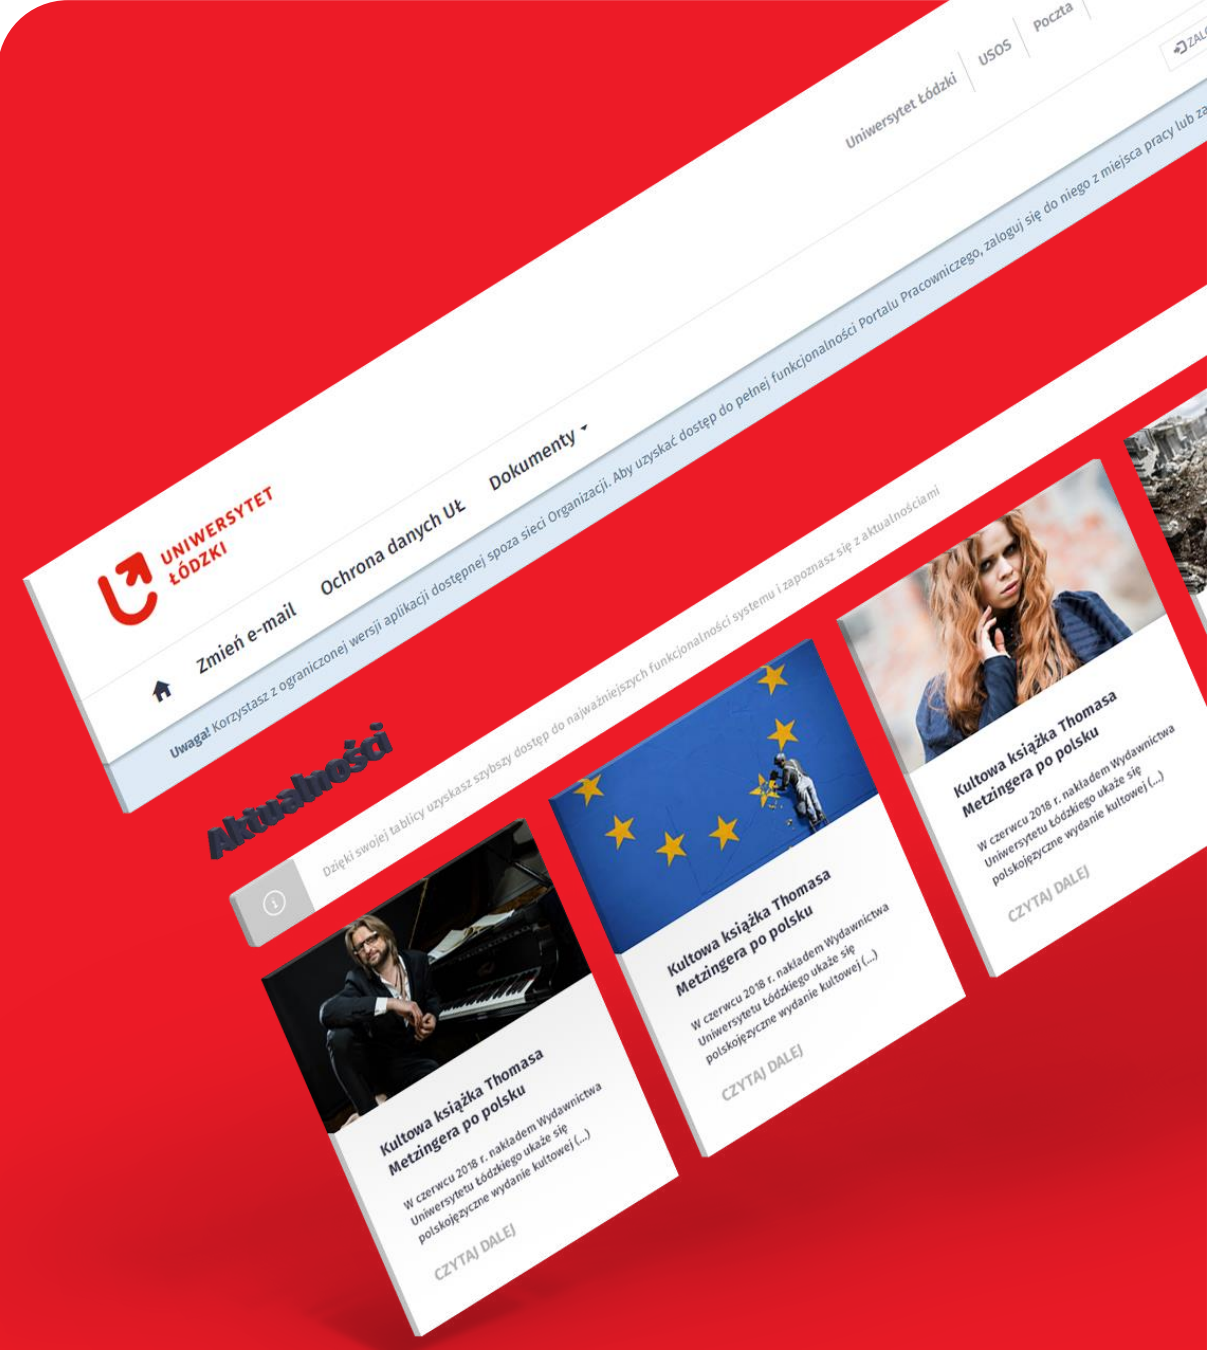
Uniwersytet Łódzki | USOS | Poczta

ZALO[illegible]

UNIWERSYTET ŁÓDZKI

Zmień e-mail  Ochrona danych UŁ  Dokumenty

Uwaga! Korzystasz z ograniczonej wersji aplikacji dostępnej spoza sieci Organizacji. Aby uzyskać dostęp do pełnej funkcjonalności Portalu Pracowniczego, zaloguj się do niego z miejsca pracy lub za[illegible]

Aktualności

Dzięki swojej tablicy uzyskasz szybszy dostęp do najważniejszych funkcjonalności systemu i zapoznasz się z aktualnościami

Kultowa książka Thomasa Metzingera po polsku

W czerwcu 2018 r. nakładem Wydawnictwa Uniwersytetu Łódzkiego ukaże się polskojęzyczne wydanie kultowej (...)

CZYTAJ DALEJ

Kultowa książka Thomasa Metzingera po polsku

W czerwcu 2018 r. nakładem Wydawnictwa Uniwersytetu Łódzkiego ukaże się polskojęzyczne wydanie kultowej (...)

CZYTAJ DALEJ

Kultowa książka Thomasa Metzingera po polsku

W czerwcu 2018 r. nakładem Wydawnictwa Uniwersytetu Łódzkiego ukaże się polskojęzyczne wydanie kultowej (...)

CZYTAJ DALEJ